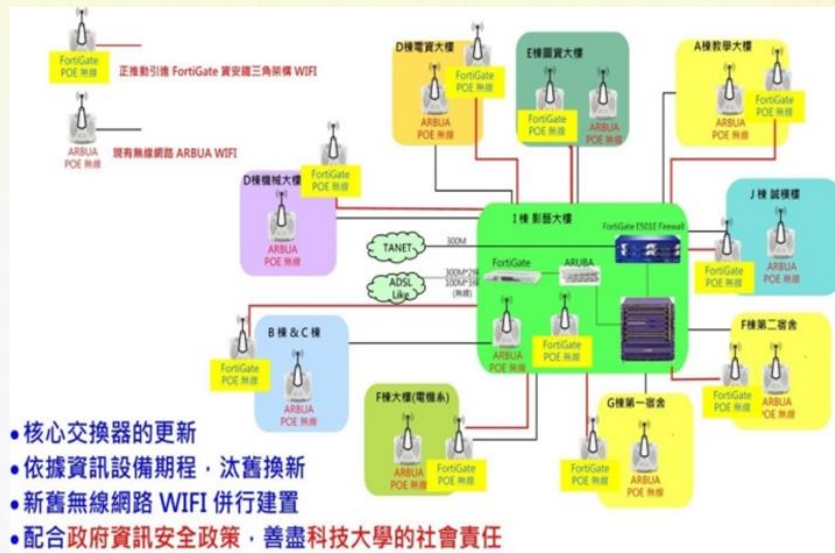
FortiGate
POE 無線

正推動引進 FortiGate 資安鐵三角架構 WIFI

ARBUA
POE 無線

現有無線網路 ARBUA WIFI

D棟電資大樓
FortiGate
POE 無線
ARBUA
POE 無線

E棟圖資大樓
FortiGate
POE 無線
ARBUA
POE 無線

A棟教學大樓
ARBUA
POE 無線
FortiGate
POE 無線

FortiGate
POE 無線
D棟機械大樓
ARBUA
POE 無線

I 棟 影藝大樓
FortiGate E501E Firewall

J 棟 誠樸樓
FortiGate
POE 無線
ARBUA
POE 無線

TANET
300M

ADSL
Like
300M*2條
100M*3條
(無線)

FortiGate
ARUBA

B 棟 & C 棟
FortiGate
POE 無線
ARBUA
POE 無線

ARBUA
POE 無線
FortiGate
POE 無線

F棟第二宿舍
FortiGate
POE 無線
ARBUA
POE 無線

F棟大樓(電機系)
ARBUA
POE 無線
FortiGate
POE 無線

G棟第一宿舍
FortiGate
POE 無線
ARBUA
POE 無線

• 核心交換器的更新
• 依據資訊設備期程，汰舊換新
• 新舊無線網路 WIFI 併行建置
• 配合政府資訊安全政策，善盡科技大學的社會責任